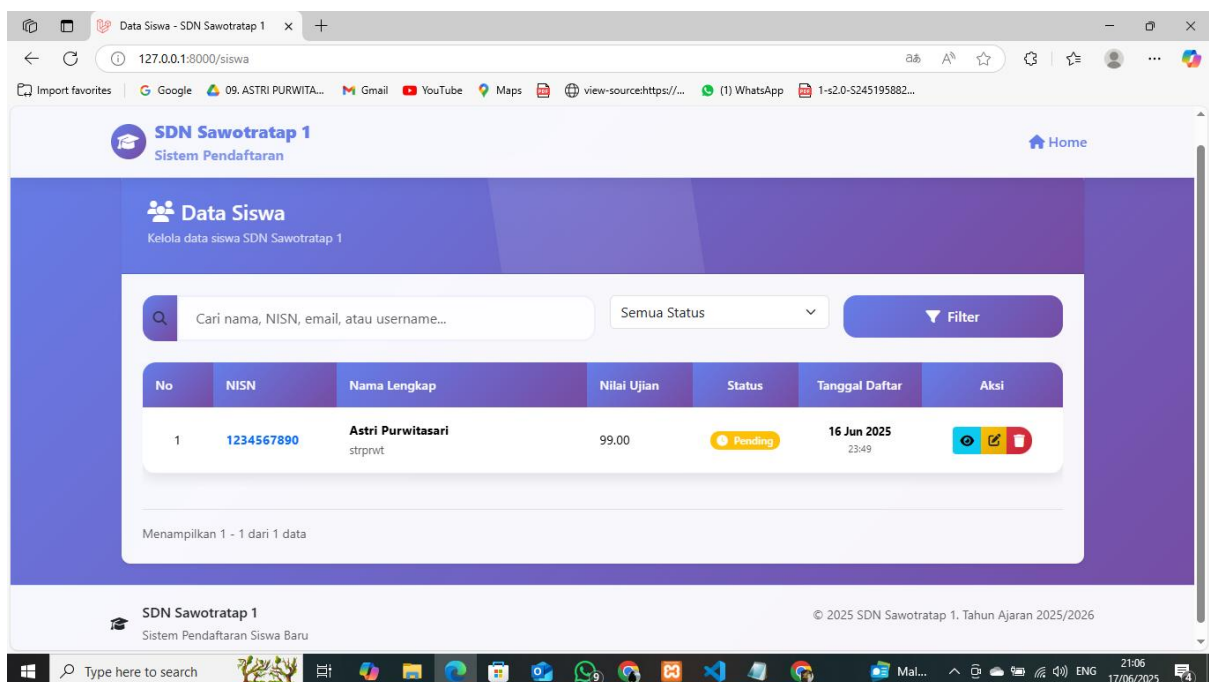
Data Siswa - SDN Sawotratap 1 ×

127.0.0.1:8000/siswa

Import favorites | Google 09. ASTRI PURWITA... Gmail YouTube Maps view-source:https://... (1) WhatsApp 1-s2.0-S245195882...

SDN Sawotratap 1
Sistem Pendaftaran

Home

Data Siswa
Kelola data siswa SDN Sawotratap 1

Cari nama, NISN, email, atau username...

Semua Status

Filter

| No | NISN | Nama Lengkap | Nilai Ujian | Status | Tanggal Daftar | Aksi |
|---|---|---|---|---|---|---|
| 1 | 1234567890 | Astri Purwitasari strprwt | 99.00 | Pending | 16 Jun 2025 23:49 | |

Menampilkan 1 - 1 dari 1 data

SDN Sawotratap 1
Sistem Pendaftaran Siswa Baru

© 2025 SDN Sawotratap 1. Tahun Ajaran 2025/2026

Type here to search

Mal...

ENG 21:06 17/06/2025